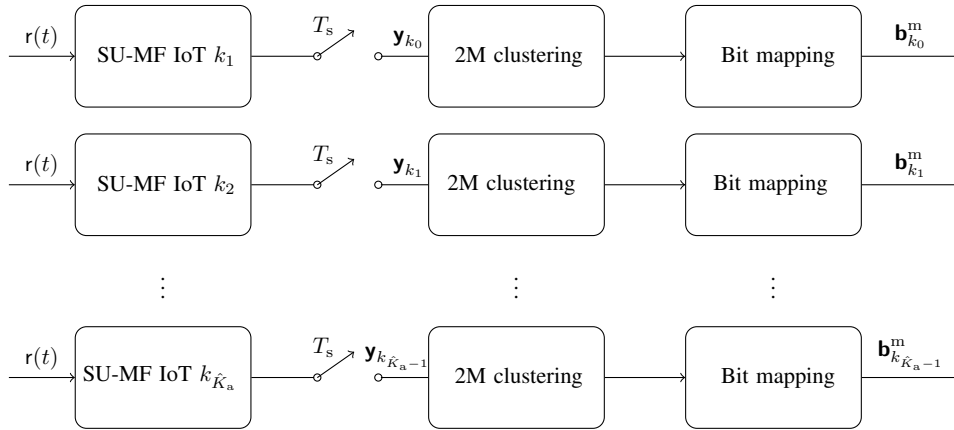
$\mathsf{r}(t)$ SU-MF IoT $k_1$ $T_\mathrm{s}$ $\mathbf{y}_{k_0}$ 2M clustering Bit mapping $\mathbf{b}^\mathrm{m}_{k_0}$

$\mathsf{r}(t)$ SU-MF IoT $k_2$ $T_\mathrm{s}$ $\mathbf{y}_{k_1}$ 2M clustering Bit mapping $\mathbf{b}^\mathrm{m}_{k_1}$

$\vdots$ $\vdots$ $\vdots$

$\mathsf{r}(t)$ SU-MF IoT $k_{\hat{K}_\mathrm{a}}$ $T_\mathrm{s}$ $\mathbf{y}_{k_{\hat{K}_\mathrm{a}-1}}$ 2M clustering Bit mapping $\mathbf{b}^\mathrm{m}_{k_{\hat{K}_\mathrm{a}-1}}$